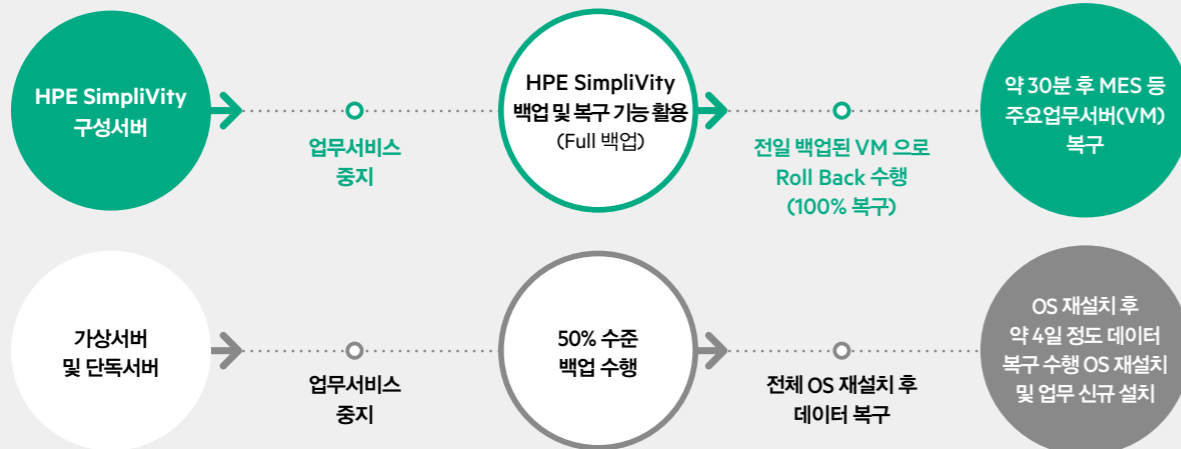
HPE SimpliVity 구성서버

업무서비스 중지

HPE SimpliVity 백업 및 복구 기능 활용 (Full 백업)

전일 백업된 VM 으로 Roll Back 수행 (100% 복구)

약 30분 후 MES 등 주요업무서버(VM) 복구

가상서버 및 단독서버

업무서비스 중지

50% 수준 백업 수행

전체 OS 재설치 후 데이터 복구

OS 재설치 후 약 4일 정도 데이터 복구 수행 OS 재설치 및 업무 신규 설치